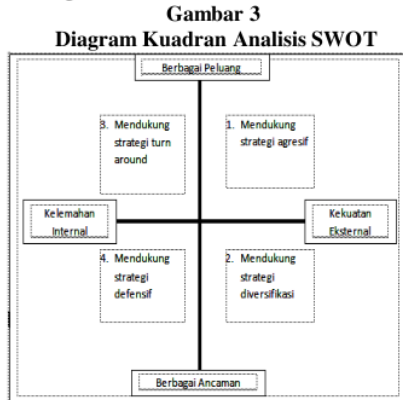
Gambar 3
Diagram Kuadran Analisis SWOT

Berbagai Peluang

3. Mendukung strategi turn around

1. Mendukung strategi agresif

Kelemahan Internal

Kekuatan Eksternal

4. Mendukung strategi defensif

2. Mendukung strategi diversifikasi

Berbagai Ancaman